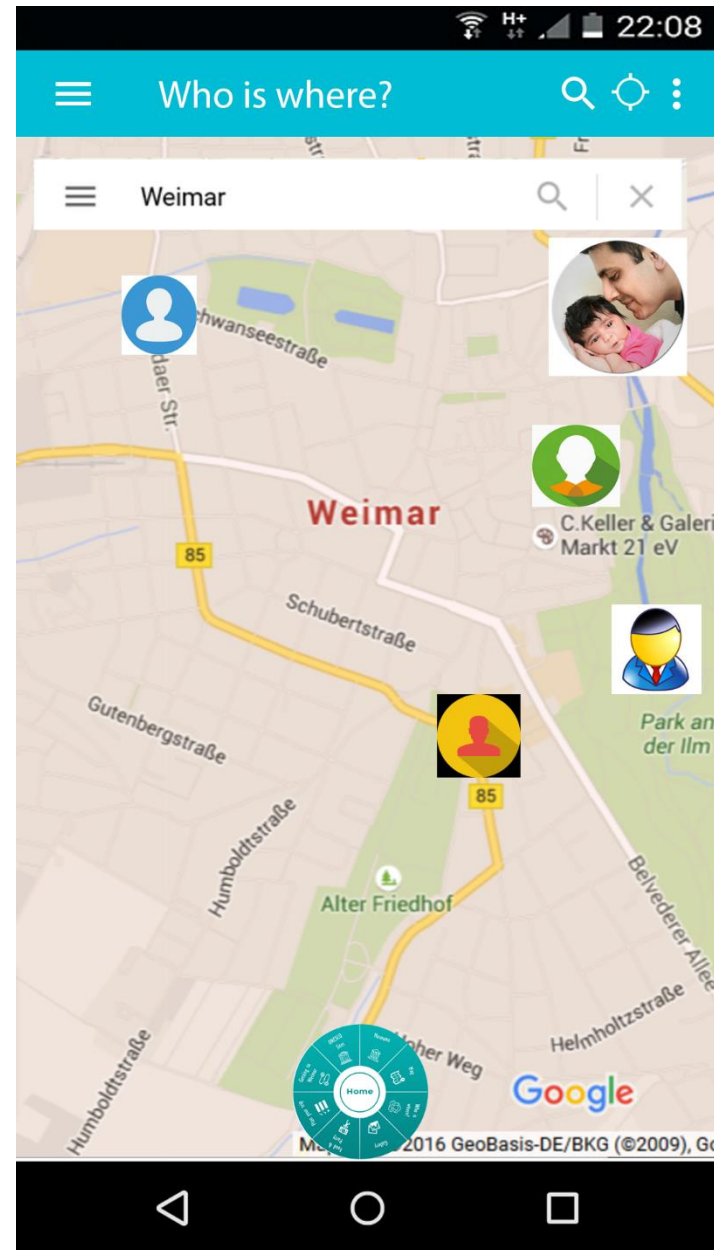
H+ 22:08

Who is where?

Weimar

hwanseestraße

daer Str.

Weimar

C.Keller & Galeri Markt 21 eV

85

Schubertstraße

Gutenbergstraße

Park an der Ilm

85

Humboldtstraße

Alter Friedhof

Belvederer Allee

Humboldtstraße

her Weg

Helmholtzstraße

Google

Home

Ma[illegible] 2016 GeoBasis-DE/BKG (©2009), Go